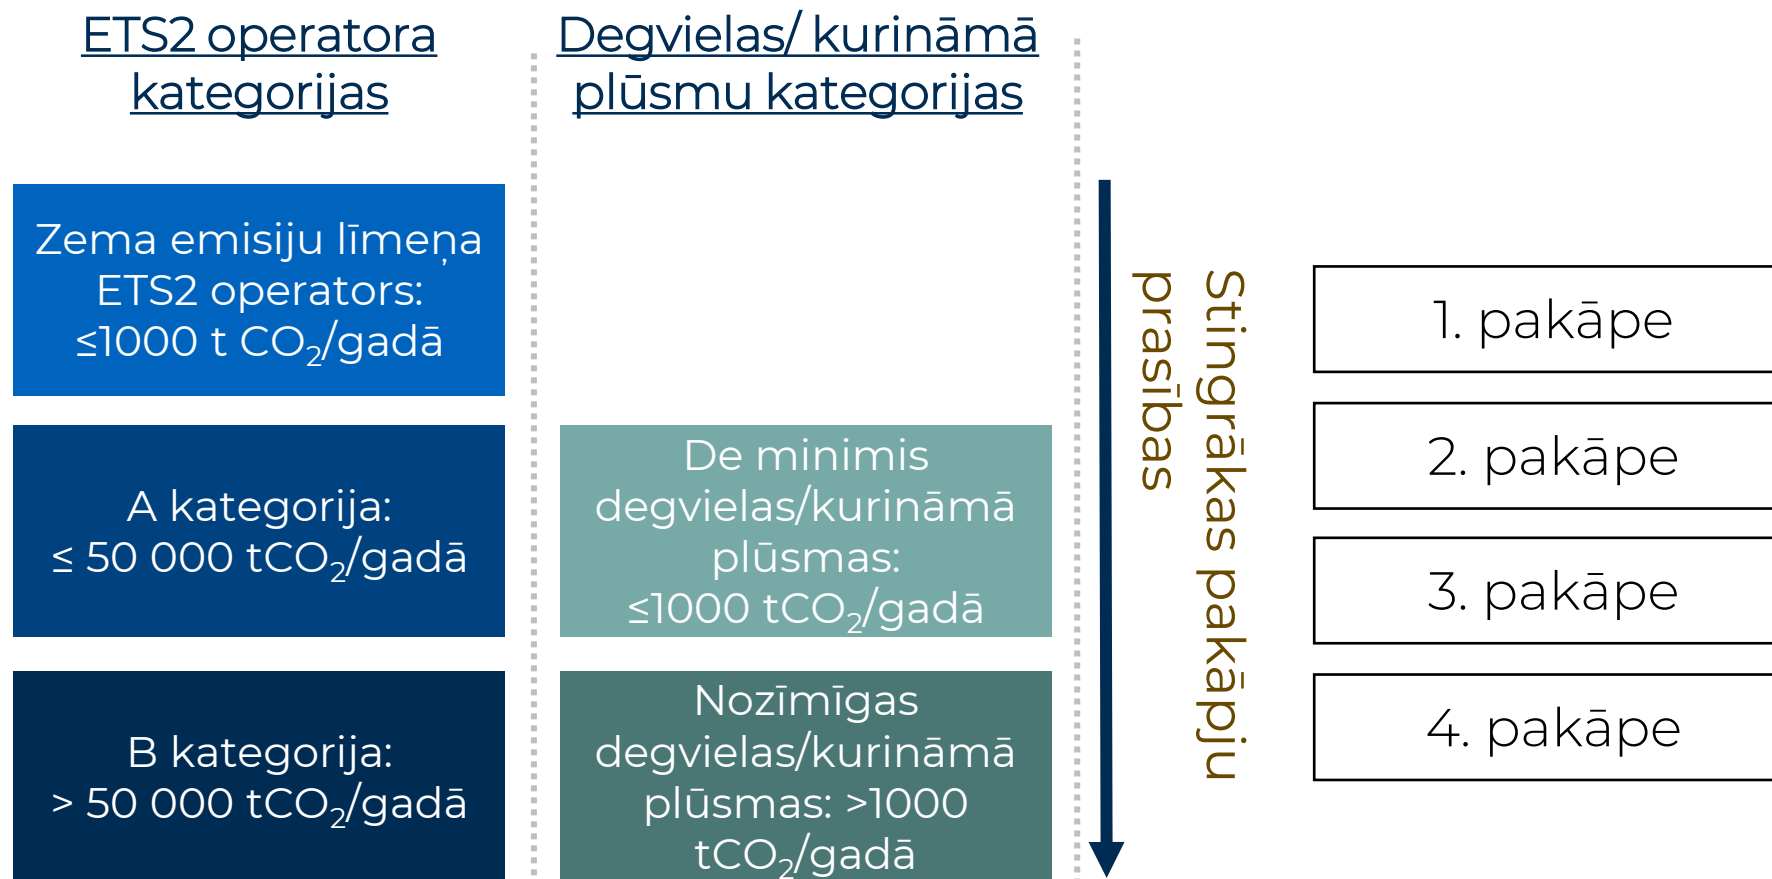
ETS2 operatora kategorijas

Degvielas/ kurināmā plūsmu kategorijas

Zema emisiju līmeņa ETS2 operators: ≤1000 t $CO_2$/gadā

A kategorija: ≤ 50 000 t$CO_2$/gadā

B kategorija: > 50 000 t$CO_2$/gadā

De minimis degvielas/kurināmā plūsmas: ≤1000 t$CO_2$/gadā

Nozīmīgas degvielas/kurināmā plūsmas: >1000 t$CO_2$/gadā

Stingrākas pakāpju prasības

1. pakāpe

2. pakāpe

3. pakāpe

4. pakāpe